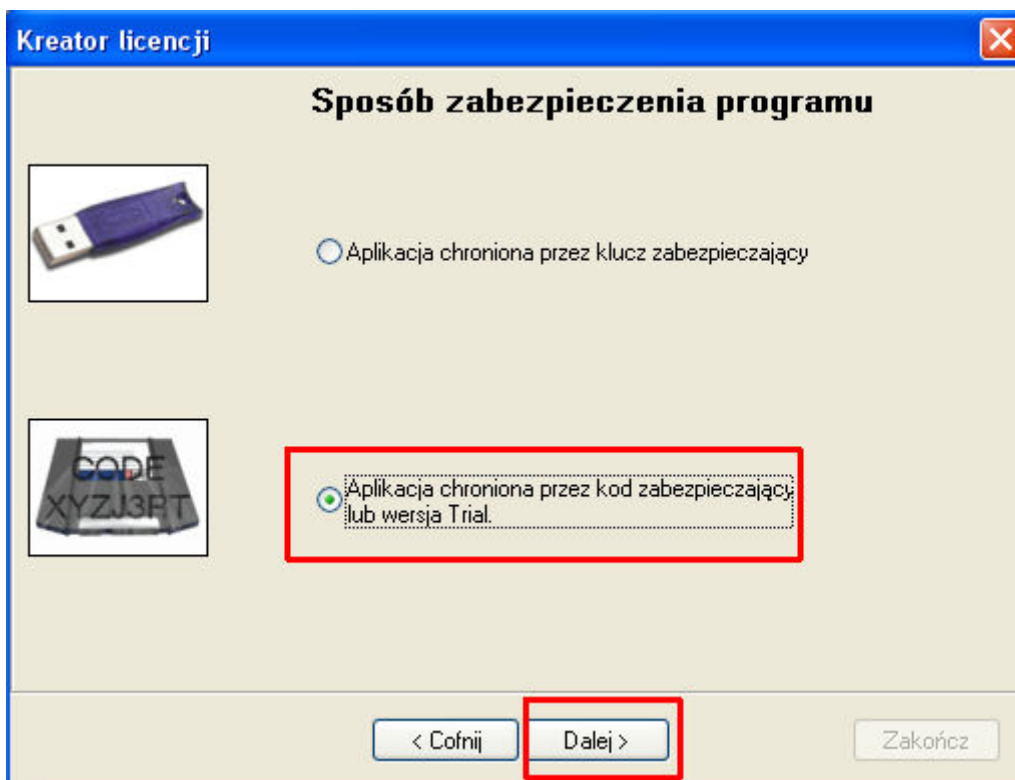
Kreator licencji

Sposób zabezpieczenia programu

Aplikacja chroniona przez klucz zabezpieczający

CODE
XYZJ3PT

Aplikacja chroniona przez kod zabezpieczający lub wersja Trial.

< Cofnij

Dalej >

Zakończ